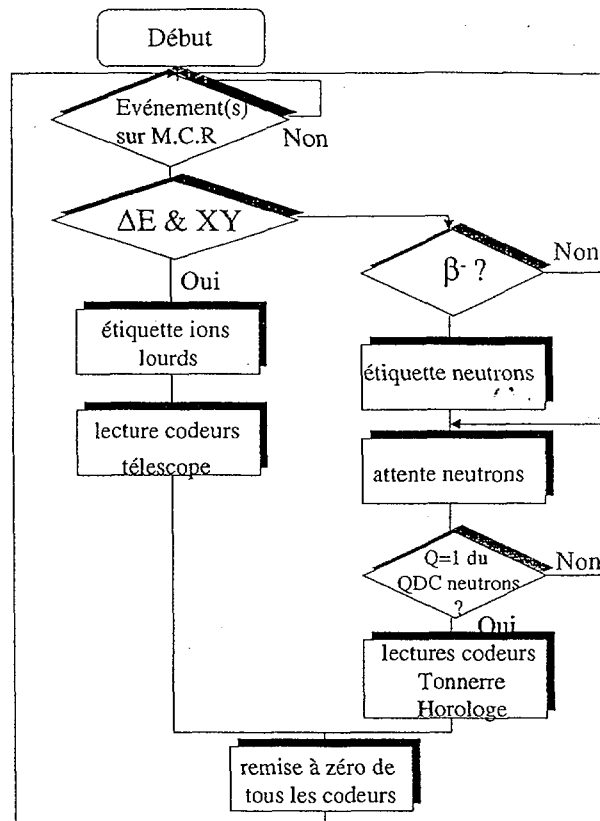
Début

Evénement(s) sur M.C.R

Non

$\Delta E$ & XY

Oui

$\beta^-$ ?

Non

étiquette ions lourds

étiquette neutrons

lecture codeurs télescope

attente neutrons

Q=1 du QDC neutrons ?

Non

Oui

lectures codeurs Tonnerre Horologe

remise à zéro de tous les codeurs